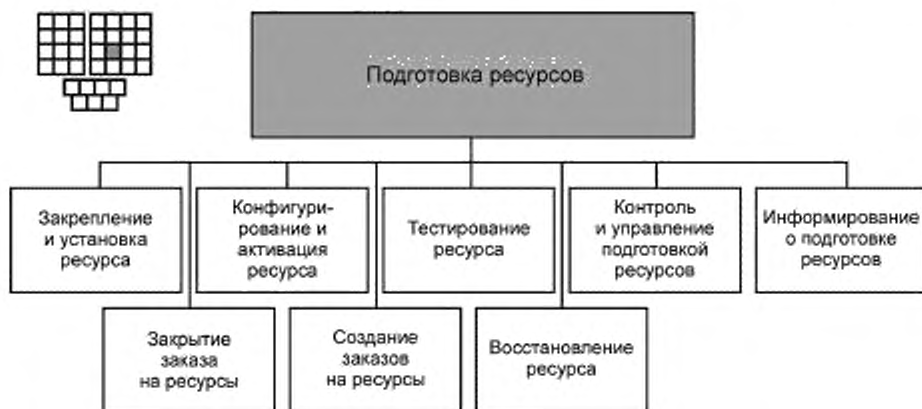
Подготовка ресурсов

Закрепление и установка ресурса

Конфигурирование и активация ресурса

Тестирование ресурса

Контроль и управление подготовкой ресурсов

Информирование о подготовке ресурсов

Закрытие заказа на ресурсы

Создание заказов на ресурсы

Восстановление ресурса